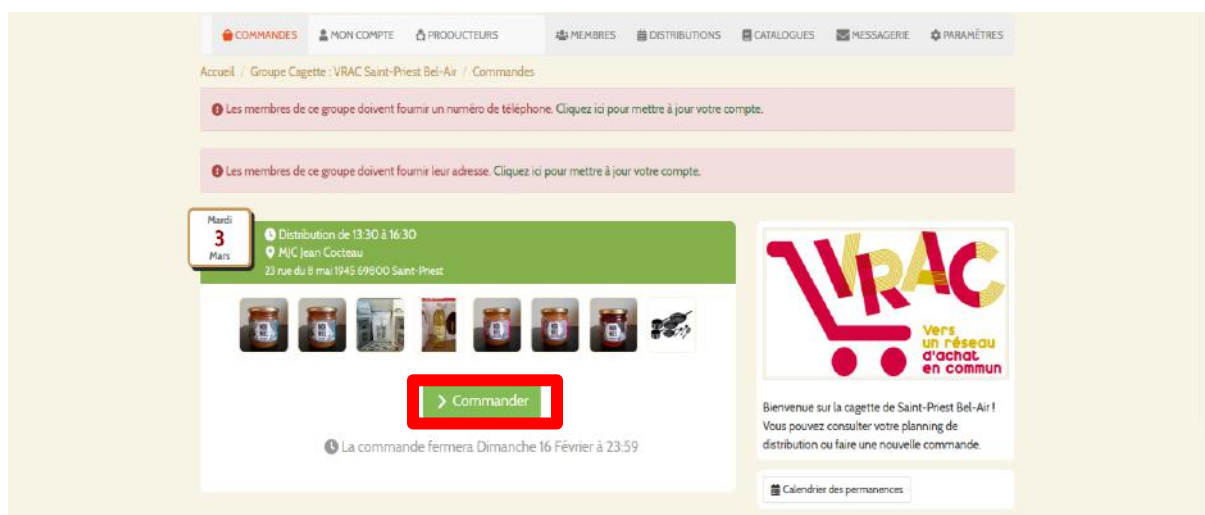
COMMANDES MON COMPTE PRODUCTEURS MEMBRES DISTRIBUTIONS CATALOGUES MESSAGERIE PARAMÈTRES

Accueil / Groupe Cagette : VRAC Saint-Priest Bel-Air / Commandes

Les membres de ce groupe doivent fournir un numéro de téléphone. Cliquez ici pour mettre à jour votre compte.

Les membres de ce groupe doivent fournir leur adresse. Cliquez ici pour mettre à jour votre compte.

Mardi
3
Mars

Distribution de 13:30 à 16:30
MJC Jean Cocteau
23 rue du 8 mai 1945 69800 Saint-Priest

Commander

La commande fermera Dimanche 16 Février à 23:59

VRAC
Vers un réseau d'achat en commun

Bienvenue sur la cagette de Saint-Priest Bel-Air ! Vous pouvez consulter votre planning de distribution ou faire une nouvelle commande.

Calendrier des permanences